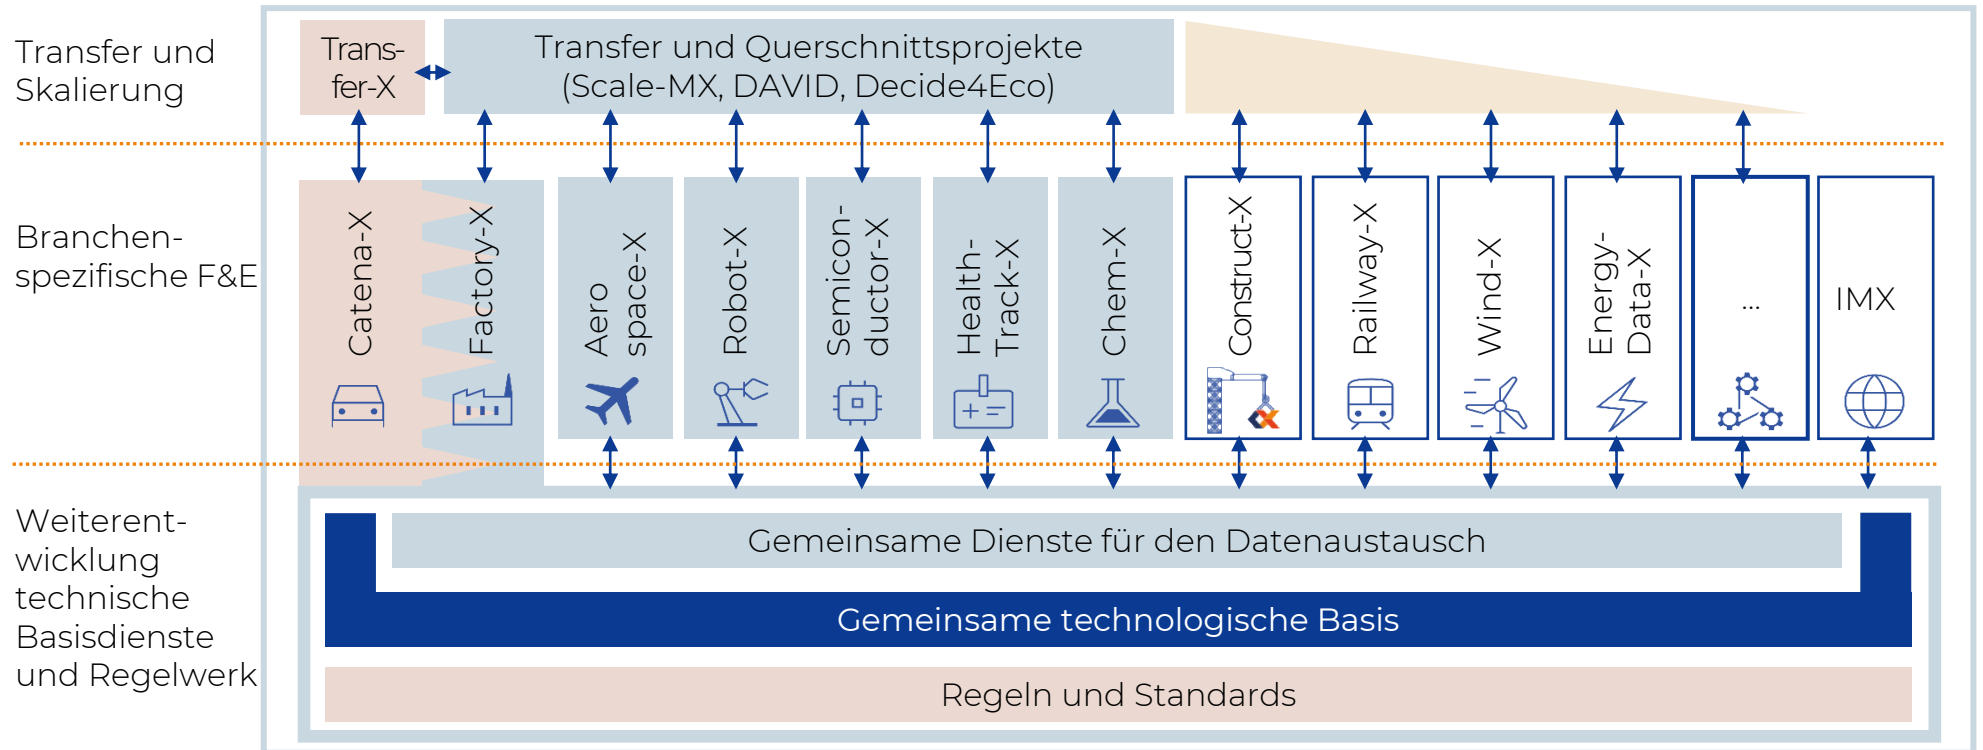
Transfer und Skalierung

Trans-fer-X

Transfer und Querschnittsprojekte (Scale-MX, DAVID, Decide4Eco)

Branchen-spezifische F&E

Catena-X

Factory-X

Aero space-X

Robot-X

Semicon-ductor-X

Health-Track-X

Chem-X

Construct-X

Railway-X

Wind-X

Energy-Data-X

...

IMX

Weiterent-wicklung technische Basisdienste und Regelwerk

Gemeinsame Dienste für den Datenaustausch

Gemeinsame technologische Basis

Regeln und Standards